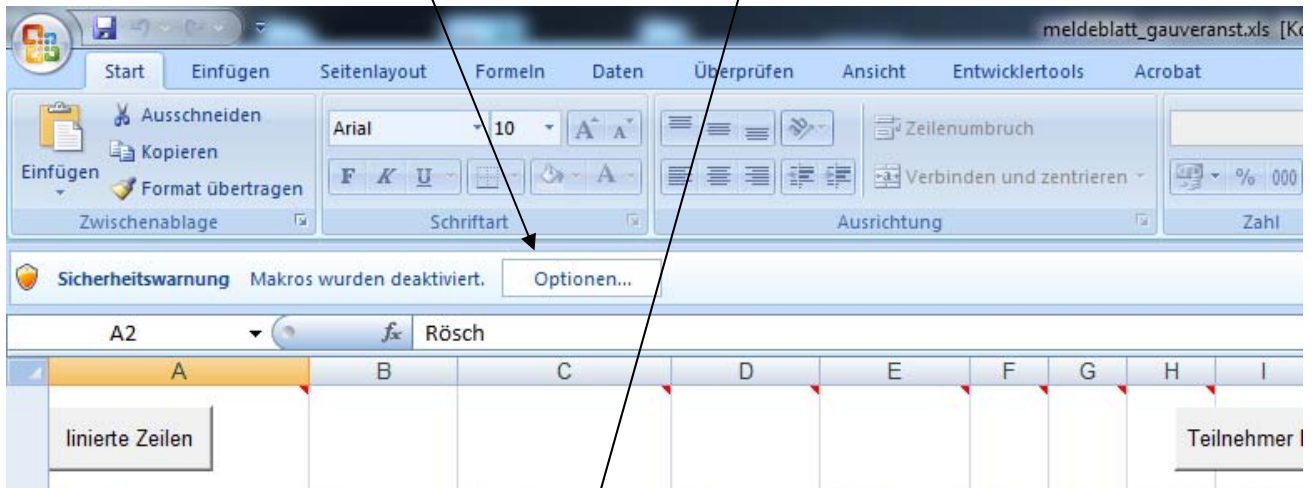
meldeblatt_gauveranst.xls [Ko

Start Einfügen Seitenlayout Formeln Daten Überprüfen Ansicht Entwicklertools Acrobat

Ausschneiden
Kopieren
Einfügen
Format übertragen
Zwischenablage

Arial 10
F K U
Schriftart

Zeilenumbruch
Verbinden und zentrieren
Ausrichtung

% 000
Zahl

Sicherheitswarnung Makros wurden deaktiviert. Optionen...

A2 $f_x$ Rösch

| A | B | C | D | E | F | G | H | I |
|---|---|---|---|---|---|---|---|---|
| linierte Zeilen | | | | | | | | Teilnehmer l |